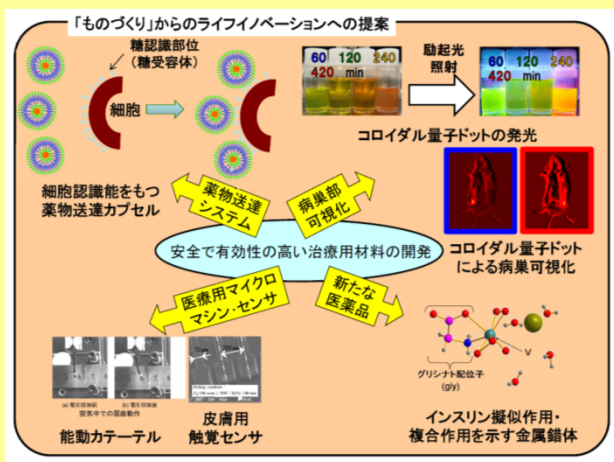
「ものづくり」からのライフイノベーションへの提案

糖認識部位
（糖受容体）

細胞

60 120 240
420 min

励起光
照射

60 120 240
420 min

コロイダル量子ドットの発光

細胞認識能をもつ
薬物送達カプセル

薬物送達
システム

病巣部
可視化

安全で有効性の高い治療用材料の開発

コロイダル量子ドット
による病巣可視化

医療用マイクロ
マシン・センサ

新たな
医薬品

グリシナト配位子
(gly)

V

空気中での屈曲動作

能動カテーテル

皮膚用
触覚センサ

インスリン擬似作用・
複合作用を示す金属錯体